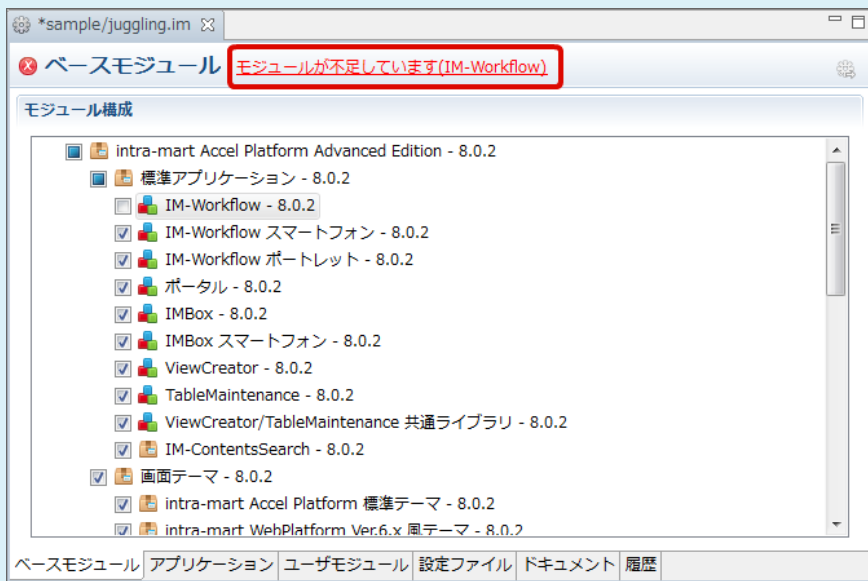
*sample/juggling.im

ベースモジュール モジュールが不足しています(IM-Workflow)

モジュール構成

intra-mart Accel Platform Advanced Edition - 8.0.2
標準アプリケーション - 8.0.2
IM-Workflow - 8.0.2
IM-Workflow スマートフォン - 8.0.2
IM-Workflow ポートレット - 8.0.2
ポータル - 8.0.2
IMBox - 8.0.2
IMBox スマートフォン - 8.0.2
ViewCreator - 8.0.2
TableMaintenance - 8.0.2
ViewCreator/TableMaintenance 共通ライブラリ - 8.0.2
IM-ContentsSearch - 8.0.2
画面テーマ - 8.0.2
intra-mart Accel Platform 標準テーマ - 8.0.2
intra-mart WebPlatform Ver.6.x 風テーマ - 8.0.2

ベースモジュール | アプリケーション | ユーザモジュール | 設定ファイル | ドキュメント | 履歴